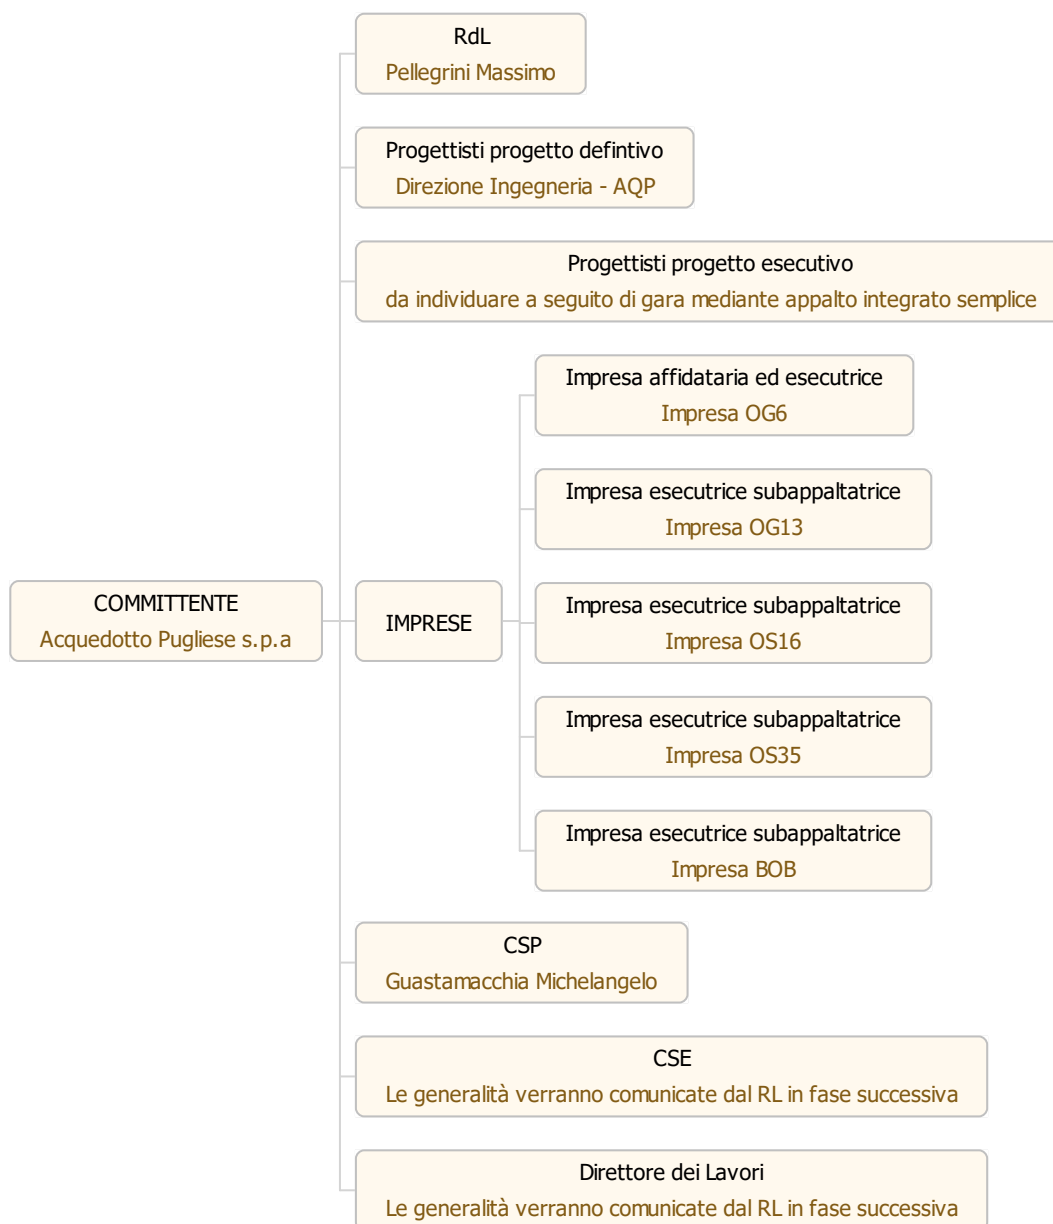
COMMITTENTE
Acquedotto Pugliese s.p.a

RdL
Pellegrini Massimo

Progettisti progetto defintivo
Direzione Ingegneria - AQP

Progettisti progetto esecutivo
da individuare a seguito di gara mediante appalto integrato semplice

IMPRESE

Impresa affidataria ed esecutrice
Impresa OG6

Impresa esecutrice subappaltatrice
Impresa OG13

Impresa esecutrice subappaltatrice
Impresa OS16

Impresa esecutrice subappaltatrice
Impresa OS35

Impresa esecutrice subappaltatrice
Impresa BOB

CSP
Guastamacchia Michelangelo

CSE
Le generalità verranno comunicate dal RL in fase successiva

Direttore dei Lavori
Le generalità verranno comunicate dal RL in fase successiva